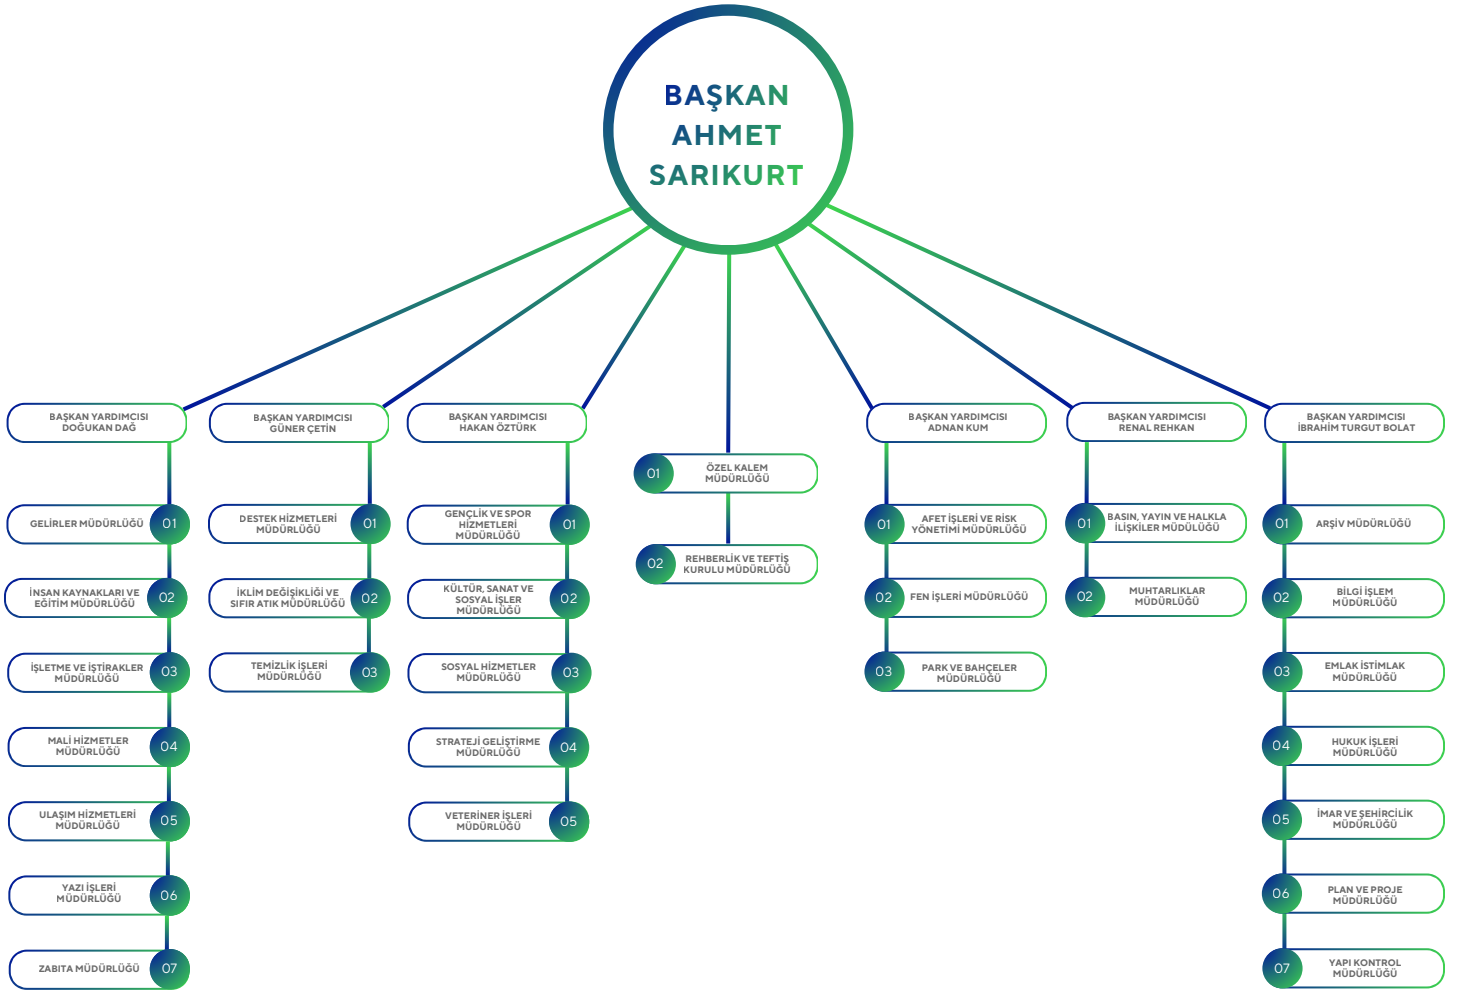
BAŞKAN
AHMET
SARIKURT

BAŞKAN YARDIMCISI
DOĞUKAN DAĞ

GELİRLER MÜDÜRLÜĞÜ 01
İNSAN KAYNAKLARI VE EĞİTİM MÜDÜRLÜĞÜ 02
İŞLETME VE İŞTİRAKLER MÜDÜRLÜĞÜ 03
MALİ HİZMETLER MÜDÜRLÜĞÜ 04
ULAŞIM HİZMETLERİ MÜDÜRLÜĞÜ 05
YAZI İŞLERİ MÜDÜRLÜĞÜ 06
ZABITA MÜDÜRLÜĞÜ 07

BAŞKAN YARDIMCISI
GÜNER ÇETİN

DESTEK HİZMETLERİ MÜDÜRLÜĞÜ 01
İKLİM DEĞİŞİKLİĞİ VE SIFIR ATIK MÜDÜRLÜĞÜ 02
TEMİZLİK İŞLERİ MÜDÜRLÜĞÜ 03

BAŞKAN YARDIMCISI
HAKAN ÖZTÜRK

GENÇLİK VE SPOR HİZMETLERİ MÜDÜRLÜĞÜ 01
KÜLTÜR, SANAT VE SOSYAL İŞLER MÜDÜRLÜĞÜ 02
SOSYAL HİZMETLER MÜDÜRLÜĞÜ 03
STRATEJİ GELİŞTİRME MÜDÜRLÜĞÜ 04
VETERİNER İŞLERİ MÜDÜRLÜĞÜ 05

01 ÖZEL KALEM MÜDÜRLÜĞÜ
02 REHBERLİK VE TEFTİŞ KURULU MÜDÜRLÜĞÜ

BAŞKAN YARDIMCISI
ADNAN KUM

01 AFET İŞLERİ VE RİSK YÖNETİMİ MÜDÜRLÜĞÜ
02 FEN İŞLERİ MÜDÜRLÜĞÜ
03 PARK VE BAHÇELER MÜDÜRLÜĞÜ

BAŞKAN YARDIMCISI
RENAL REHKAN

01 BASIN, YAYIN VE HALKLA İLİŞKİLER MÜDÜLÜĞÜ
02 MUHTARLIKLAR MÜDÜRLÜĞÜ

BAŞKAN YARDIMCISI
İBRAHİM TURGUT BOLAT

01 ARŞİV MÜDÜRLÜĞÜ
02 BİLGİ İŞLEM MÜDÜRLÜĞÜ
03 EMLAK İSTİMLAK MÜDÜRLÜĞÜ
04 HUKUK İŞLERİ MÜDÜRLÜĞÜ
05 İMAR VE ŞEHİRCİLİK MÜDÜRLÜĞÜ
06 PLAN VE PROJE MÜDÜRLÜĞÜ
07 YAPI KONTROL MÜDÜRLÜĞÜ